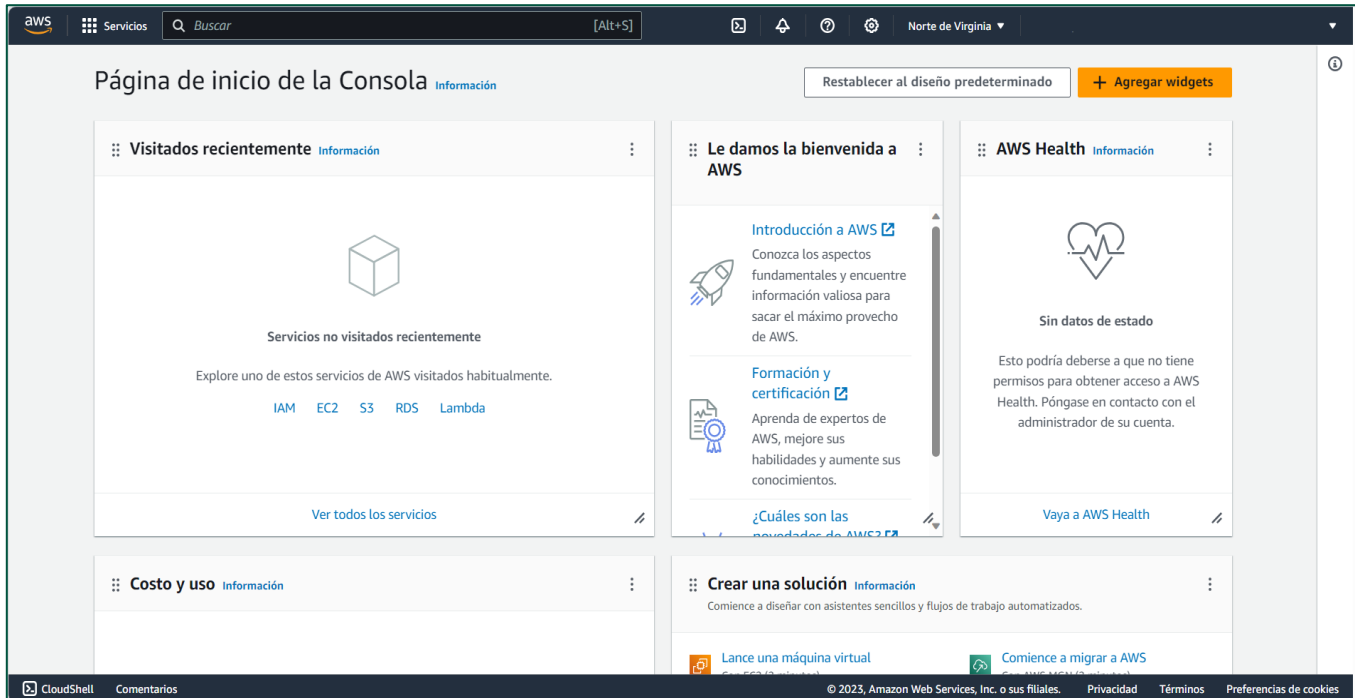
aws Servicios Buscar [Alt+S] Norte de Virginia ▼

Página de inicio de la Consola Información

Restablecer al diseño predeterminado

+ Agregar widgets

Visitados recientemente Información

Servicios no visitados recientemente

Explore uno de estos servicios de AWS visitados habitualmente.

IAM EC2 S3 RDS Lambda

Ver todos los servicios

Le damos la bienvenida a AWS

Introducción a AWS

Conozca los aspectos fundamentales y encuentre información valiosa para sacar el máximo provecho de AWS.

Formación y certificación

Aprenda de expertos de AWS, mejore sus habilidades y aumente sus conocimientos.

¿Cuáles son las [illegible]

AWS Health Información

Sin datos de estado

Esto podría deberse a que no tiene permisos para obtener acceso a AWS Health. Póngase en contacto con el administrador de su cuenta.

Vaya a AWS Health

Costo y uso Información

Crear una solución Información

Comience a diseñar con asistentes sencillos y flujos de trabajo automatizados.

Lance una máquina virtual

Comience a migrar a AWS

CloudShell Comentarios © 2023, Amazon Web Services, Inc. o sus filiales. Privacidad Términos Preferencias de cookies